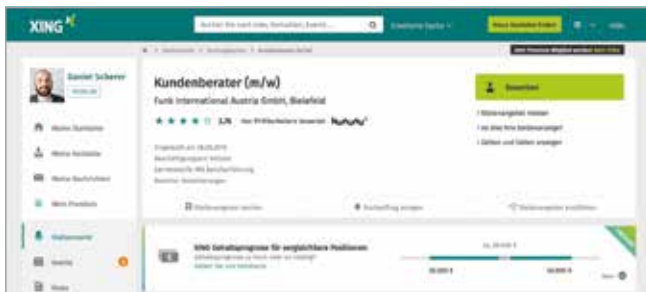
XING

Suchen Sie nach Jobs, Kontakten, Events...

Erweiterte Suche

Neue Kontakte finden

Hilfe

Daniel Scherer

Kundenberater (m/w)

Funk International Austria GmbH, Bielefeld

3,76

Bewerben

Meine Startseite

Meine Kontakte

Meine Nachrichten

Mein Premium

Stellenmarkt

Events

XING Gehaltsprognose für vergleichbare Positionen

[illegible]